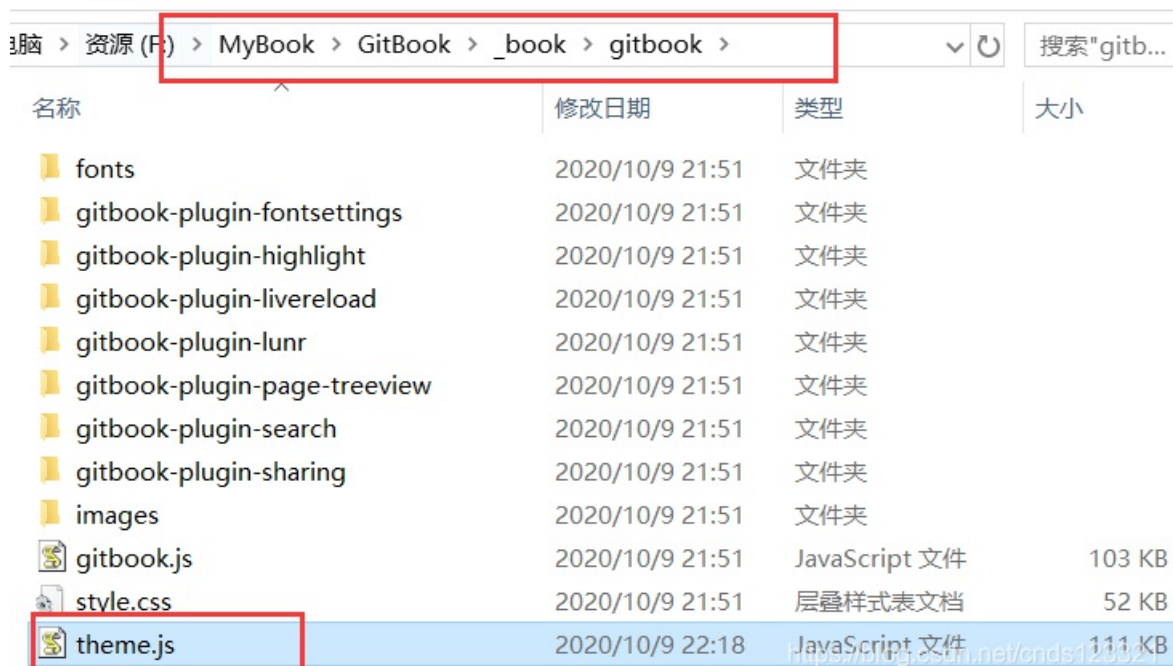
脑 > 资源 (F:) > MyBook > GitBook > _book > gitbook >

搜索"gitb...

| 名称 | 修改日期 | 类型 | 大小 |
|---|---|---|---|
| fonts | 2020/10/9 21:51 | 文件夹 | |
| gitbook-plugin-fontsettings | 2020/10/9 21:51 | 文件夹 | |
| gitbook-plugin-highlight | 2020/10/9 21:51 | 文件夹 | |
| gitbook-plugin-livereload | 2020/10/9 21:51 | 文件夹 | |
| gitbook-plugin-lunr | 2020/10/9 21:51 | 文件夹 | |
| gitbook-plugin-page-treeview | 2020/10/9 21:51 | 文件夹 | |
| gitbook-plugin-search | 2020/10/9 21:51 | 文件夹 | |
| gitbook-plugin-sharing | 2020/10/9 21:51 | 文件夹 | |
| images | 2020/10/9 21:51 | 文件夹 | |
| gitbook.js | 2020/10/9 21:51 | JavaScript 文件 | 103 KB |
| style.css | 2020/10/9 21:51 | 层叠样式表文档 | 52 KB |
| theme.js | 2020/10/9 22:18 | JavaScript 文件 | 111 KB |

https://blog.csdn.net/cnds123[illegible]